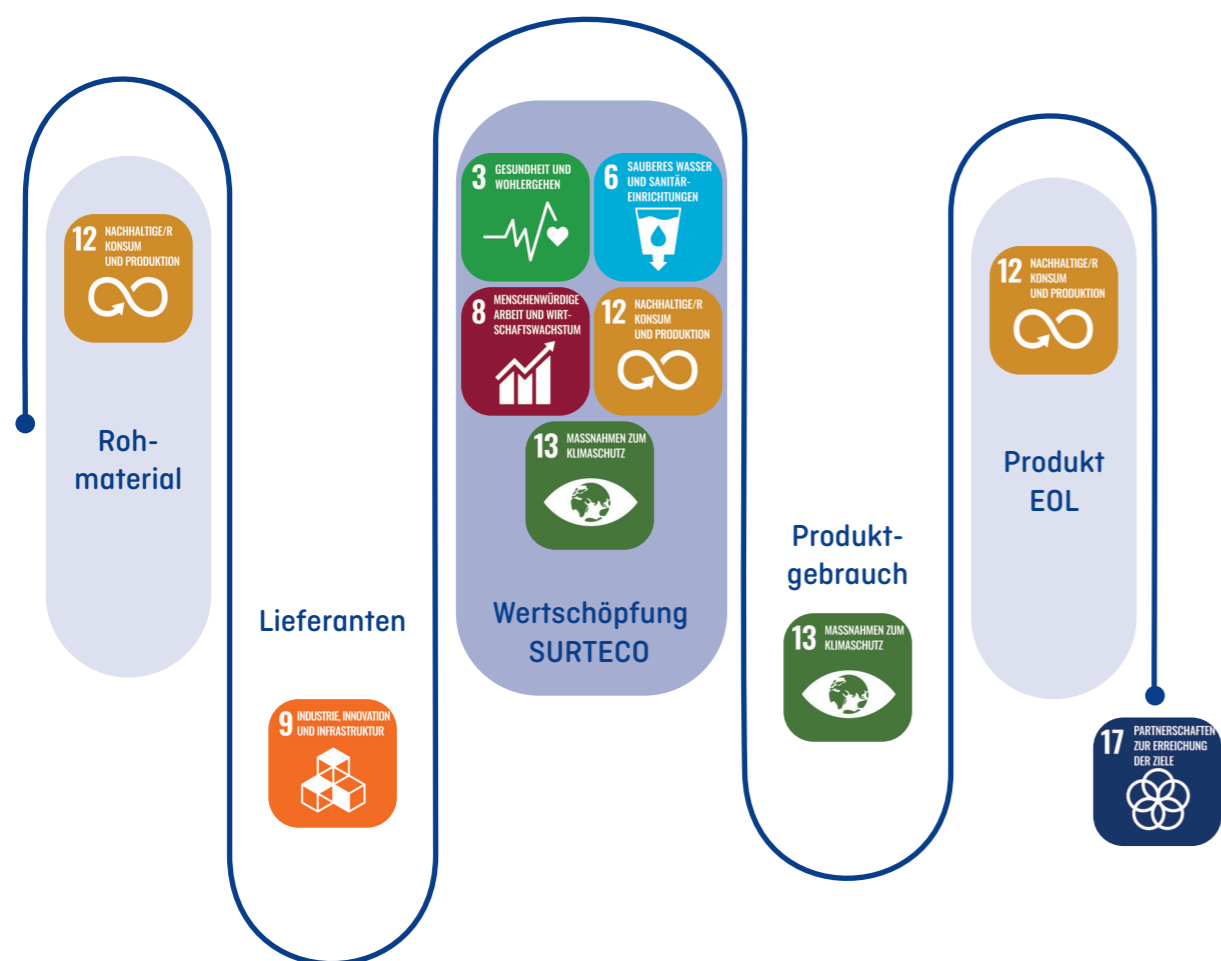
12 NACHHALTIGE/R KONSUM UND PRODUKTION

Rohmaterial

Lieferanten

9 INDUSTRIE, INNOVATION UND INFRASTRUKTUR

3 GESUNDHEIT UND WOHLERGEHEN

6 SAUBERES WASSER UND SANITÄREINRICHTUNGEN

8 MENSCHENWÜRDIGE ARBEIT UND WIRTSCHAFTSWACHSTUM

12 NACHHALTIGE/R KONSUM UND PRODUKTION

13 MASSNAHMEN ZUM KLIMASCHUTZ

Wertschöpfung SURTECO

Produktgebrauch

13 MASSNAHMEN ZUM KLIMASCHUTZ

12 NACHHALTIGE/R KONSUM UND PRODUKTION

Produkt EOL

17 PARTNERSCHAFTEN ZUR ERREICHUNG DER ZIELE